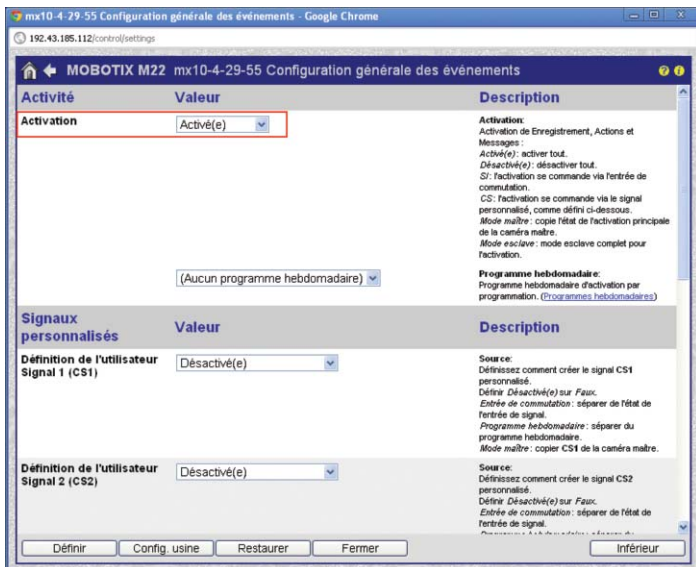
mx10-4-29-55 Configuration générale des événements - Google Chrome

192.43.185.112/control/settings

MOBOTIX M22 mx10-4-29-55 Configuration générale des événements

| Activité | Valeur | Description |
|---|---|---|
| Activation | Activé(e) | Activation: Activation de Enregistrement, Actions et Messages : *Activé(e)*: activer tout. *Désactivé(e)*: désactiver tout. *SI*: l'activation se commande via l'entrée de commutation. *CS*: l'activation se commande via le signal personnalisé, comme défini ci-dessous. *Mode maître* : copie l'état de l'activation principale de la caméra maître. *Mode esclave* : mode esclave complet pour l'activation. |
| | (Aucun programme hebdomadaire) | Programme hebdomadaire: Programme hebdomadaire d'activation par programmation. (Programmes hebdomadaires) |

| Signaux personnalisés | Valeur | Description |
|---|---|---|
| Définition de l'utilisateur Signal 1 (CS1) | Désactivé(e) | Source: Définissez comment créer le signal **CS1** personnalisé. Définir *Désactivé(e)* sur *Faux*. *Entrée de commutation* : séparer de l'état de l'entrée de signal. *Programme hebdomadaire* : séparer du programme hebdomadaire. *Mode maître* : copier **CS1** de la caméra maître. |
| Définition de l'utilisateur Signal 2 (CS2) | Désactivé(e) | Source: Définissez comment créer le signal **CS2** personnalisé. Définir *Désactivé(e)* sur *Faux*. *Entrée de commutation* : séparer de l'état de l'entrée de signal. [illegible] |

Définir | Config. usine | Restaurer | Fermer | Inférieur